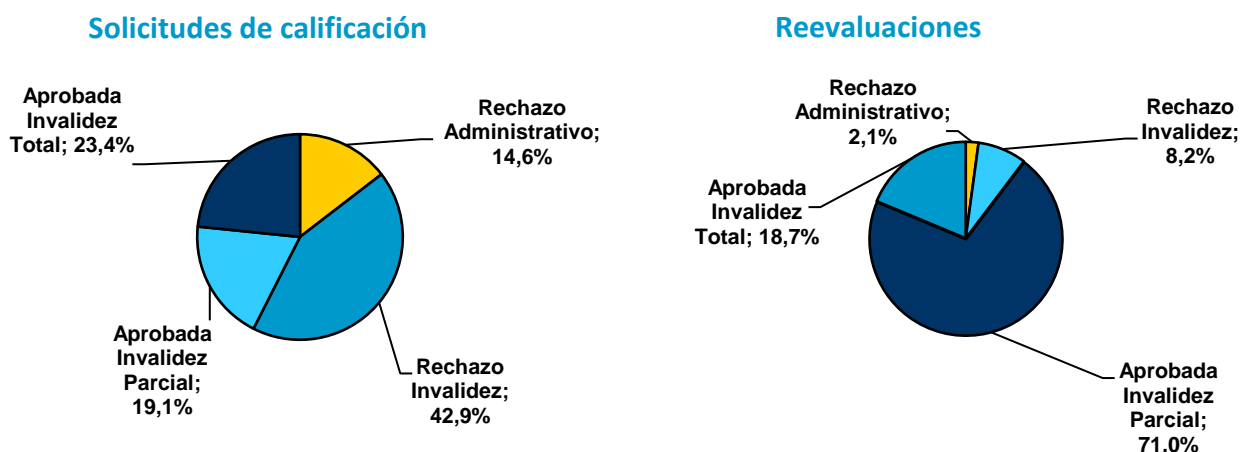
Solicitudes de calificación

Aprobada Invalidez Total; 23,4%

Rechazo Administrativo; 14,6%

Aprobada Invalidez Parcial; 19,1%

Rechazo Invalidez; 42,9%

Reevaluaciones

Rechazo Administrativo; 2,1%

Rechazo Invalidez; 8,2%

Aprobada Invalidez Total; 18,7%

Aprobada Invalidez Parcial; 71.0%